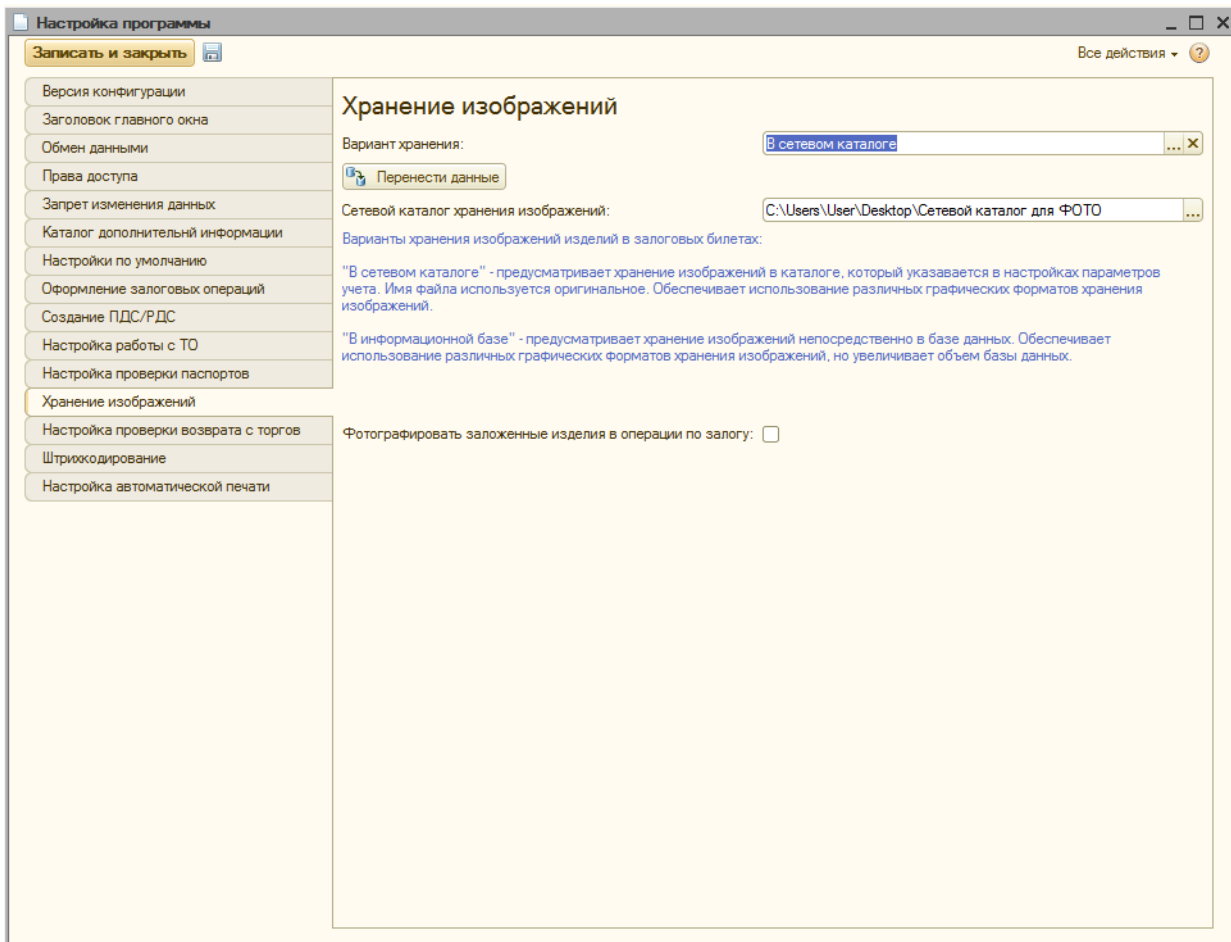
Настройка программы

Записать и закрыть

Все действия ▾ ?

Версия конфигурации
Заголовок главного окна
Обмен данными
Права доступа
Запрет изменения данных
Каталог дополнительнй информации
Настройки по умолчанию
Оформление залоговых операций
Создание ПДС/РДС
Настройка работы с ТО
Настройка проверки паспортов
Хранение изображений
Настройка проверки возврата с торгов
Штрихкодирование
Настройка автоматической печати

Хранение изображений

Вариант хранения: В сетевом каталоге

Перенести данные

Сетевой каталог хранения изображений: C:\Users\User\Desktop\Сетевой каталог для ФОТО

Варианты хранения изображений изделий в залоговых билетах:

"В сетевом каталоге" - предусматривает хранение изображений в каталоге, который указывается в настройках параметров учета. Имя файла используется оригинальное. Обеспечивает использование различных графических форматов хранения изображений.

"В информационной базе" - предусматривает хранение изображений непосредственно в базе данных. Обеспечивает использование различных графических форматов хранения изображений, но увеличивает объем базы данных.

Фотографировать заложенные изделия в операции по залогу: